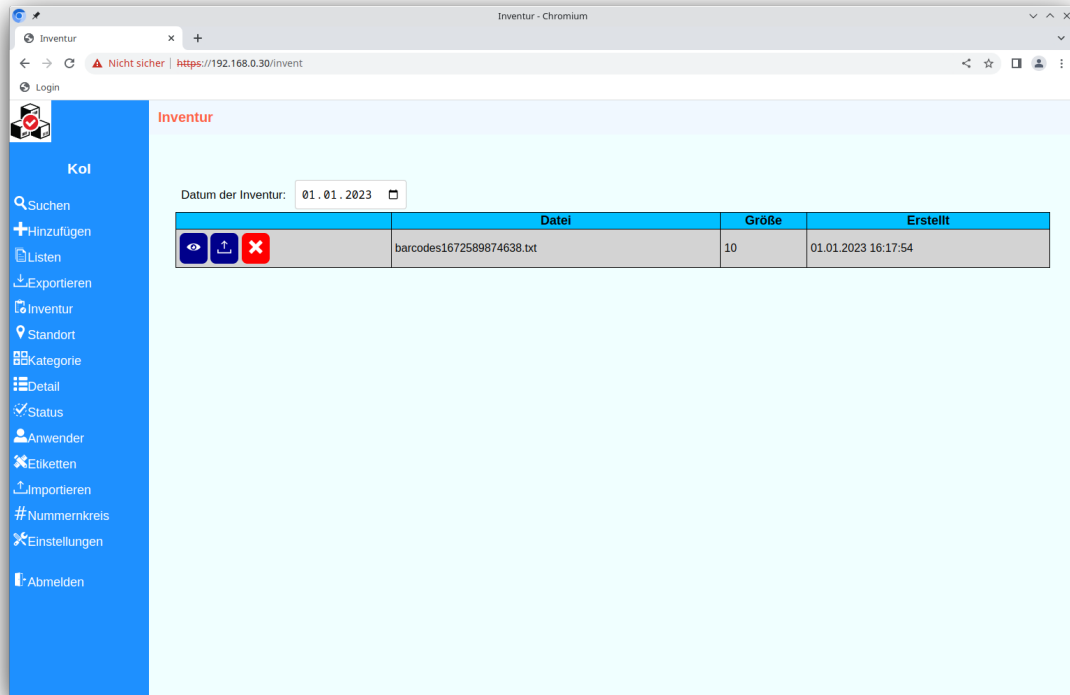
Inventur - Chromium

Inventur

Nicht sicher | https://192.168.0.30/invent

Login

Inventur

Kol

Suchen
Hinzufügen
Listen
Exportieren
Inventur
Standort
Kategorie
Detail
Status
Anwender
Etiketten
Importieren
Nummernkreis
Einstellungen

Abmelden

Datum der Inventur: 01.01.2023

| | Datei | Größe | Erstellt |
|---|---|---|---|
| | barcodes1672589874638.txt | 10 | 01.01.2023 16:17:54 |